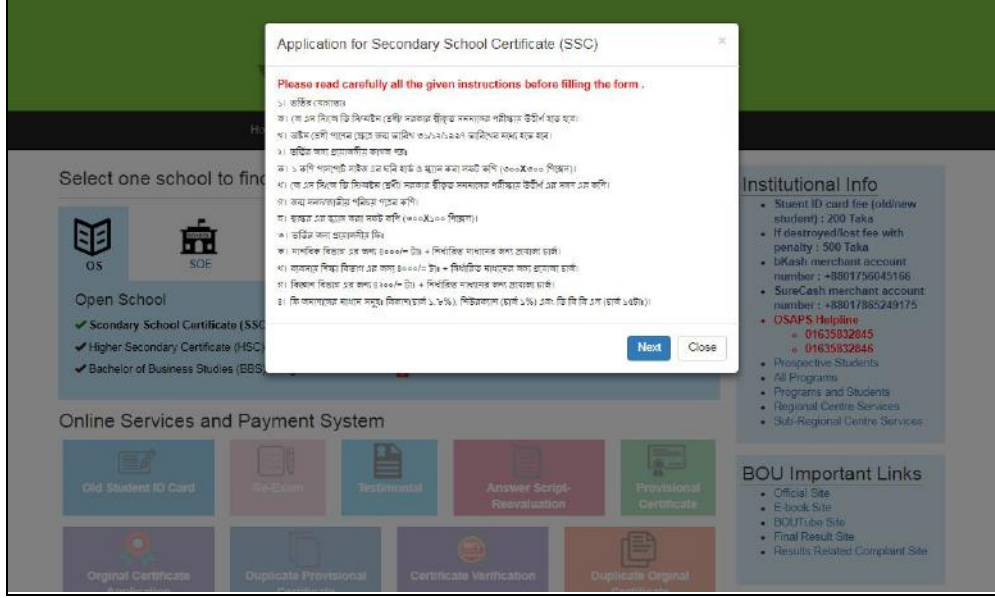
Application for Secondary School Certificate (SSC)

×

Please read carefully all the given instructions before filling the form .

১। ভর্তির যোগ্যতাঃ
ক। যে এস বিজেড ডি সিলেবাস (শ্রেণী) সরকার স্বীকৃত সমমানের পরীক্ষায় উত্তীর্ণ হতে হবে।
খ। অষ্টম শ্রেণী পাশের ক্ষেত্রে জন্ম তারিখ ৩১/১২/১৯৯৭ তারিখের মধ্যে হতে হবে।
২। ভর্তির জন্য প্রয়োজনীয় কাগজ পত্রঃ
ক। ১ কপি পাসপোর্ট সাইজ এর রঙিন ছবি ও স্ক্যান করা সফট কপি (৩০০X৩০০ পিক্সেল)।
খ। যে এস বিজেড ডি সিলেবাস (শ্রেণী) সরকার স্বীকৃত সমমানের পরীক্ষায় উত্তীর্ণ এর সনদ এর কপি।
গ। জন্ম নিবন্ধন/জাতীয় পরিচয় পত্রের কপি।
ঘ। স্বাক্ষর এর স্ক্যান করা সফট কপি (৩০০X১০০ পিক্সেল)।
৩। ভর্তির জন্য প্রয়োজনীয় ফিঃ
ক। মানবিক বিভাগ এর জন্য ৪০০০/= টাকা + নির্ধারিত মাধ্যমের জন্য প্রযোজ্য চার্জ।
খ। ব্যবসায় শিক্ষা বিভাগ এর জন্য ৪০০০/= টাকা + নির্ধারিত মাধ্যমের জন্য প্রযোজ্য চার্জ।
গ। বিজ্ঞান বিভাগ এর জন্য ৪৩০০/= টাকা + নির্ধারিত মাধ্যমের জন্য প্রযোজ্য চার্জ।
৪। ফি প্রদানের মাধ্যম সমূহঃ বিকাশ(চার্জ ১.৮%), শিওরক্যাশ (চার্জ ১%) এবং ডি বি বি এল (চার্জ ১৫টাকা)।

Next Close

Select one school to fin

OS SOE

Open School
✔ Scondary School Certificate (SSC
✔ Higher Secondary Certificate (HSC
✔ Bachelor of Business Studies (BBS

Institutional Info
• Stuent ID card fee (old/new student) : 200 Taka
• If destroyed/lost fee with penalty : 500 Taka
• bKash merchant account number : +8801756045166
• SureCash merchant account number : +8801785249175
• OSAPS Helpline
◦ 01635832845
◦ 01635832846
• Prospective Students
• All Programs
• Programs and Students
• Regional Centre Services
• Sub-Regional Centre Services

Online Services and Payment System

Old Student ID Card
Re-Exam
Testimonial
Answer Script-Reevaluation
Provisional Certificate
Orginal Certificate
Duplicate Provisional
Certificate Verification
Duplicate Orginal

BOU Important Links
• Official Site
• E-book Site
• BOUTube Site
• Final Result Site
• Results Related Complaint Site